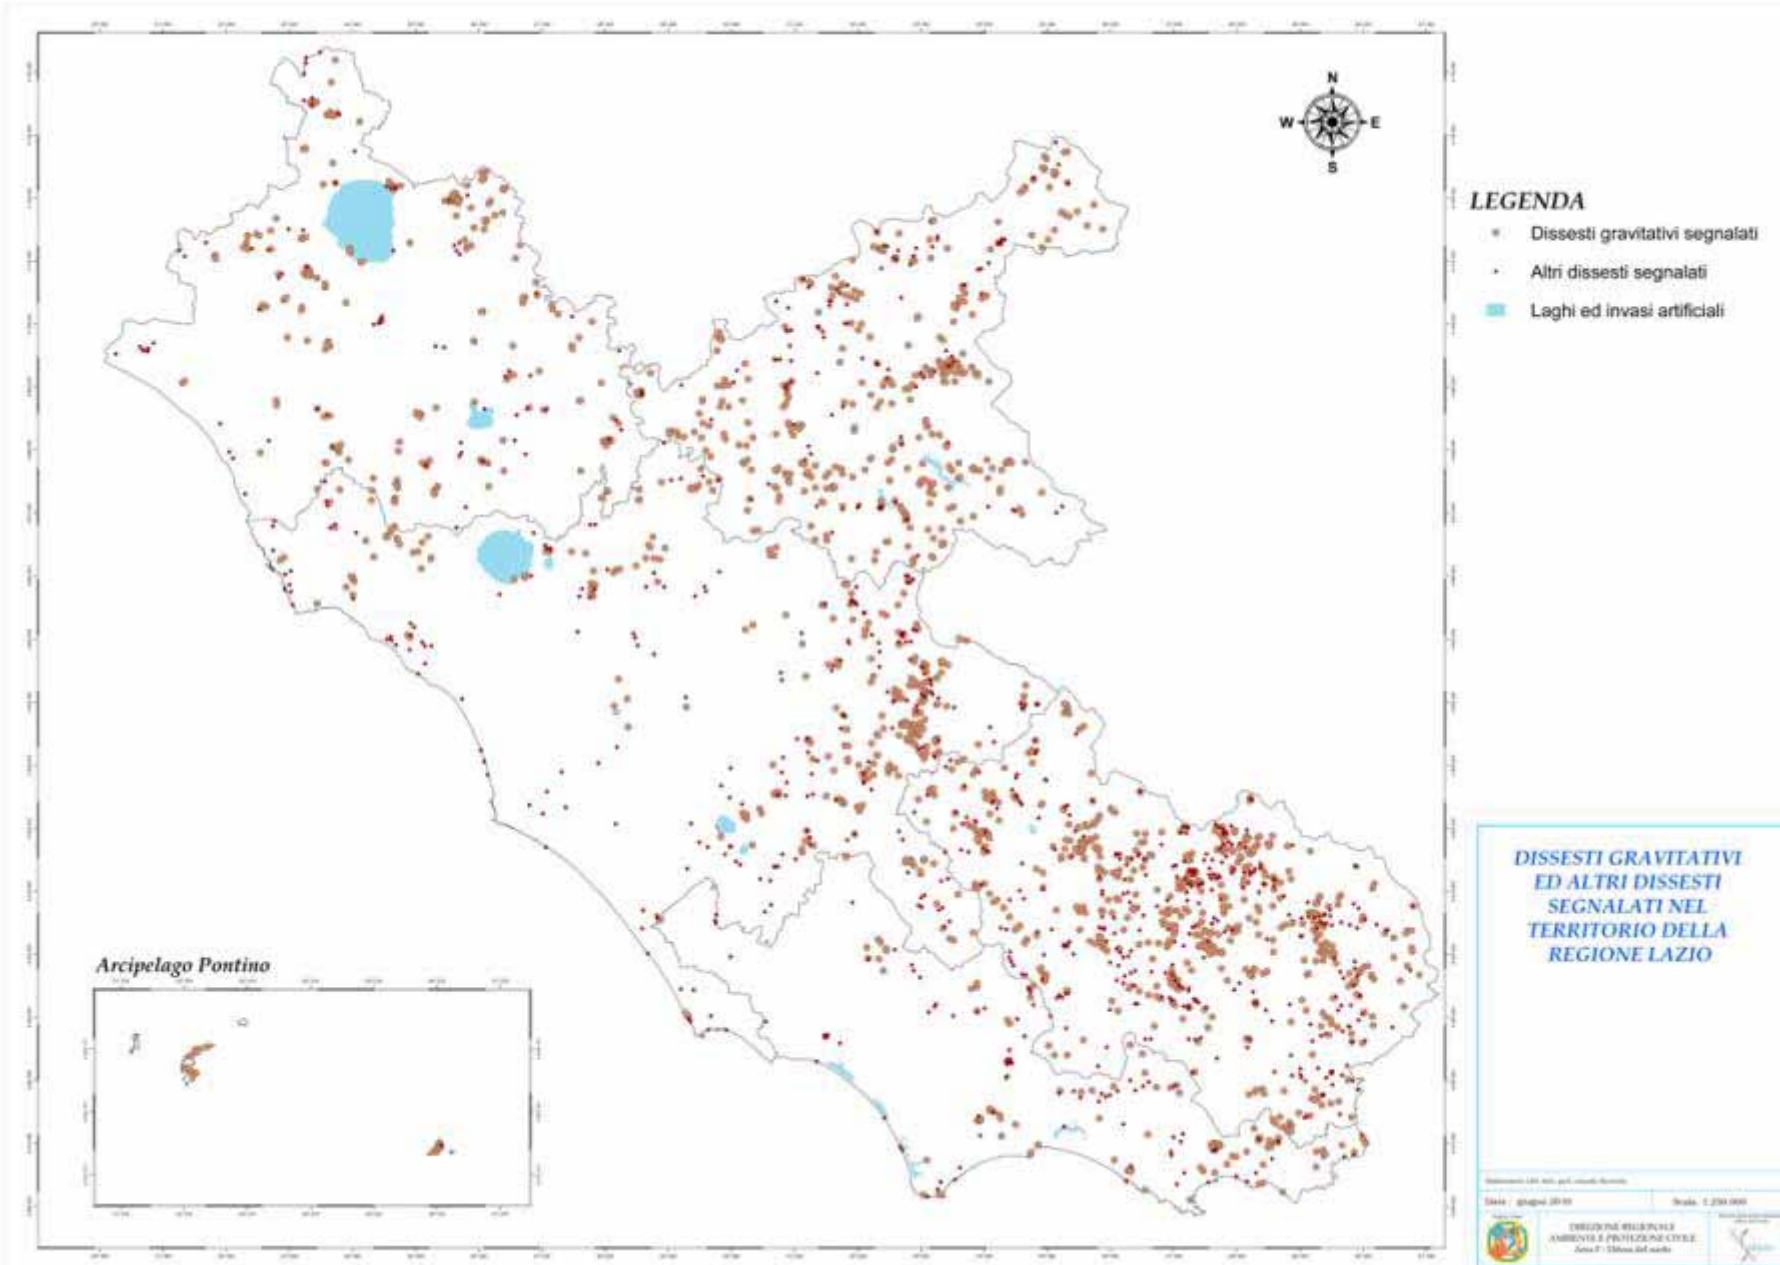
N
W
E
S

LEGENDA
Dissesti gravitativi segnalati
Altri dissesti segnalati
Laghi ed invasi artificiali

Arcipelago Pontino

DISSESTI GRAVITATIVI ED ALTRI DISSESTI SEGNALATI NEL TERRITORIO DELLA REGIONE LAZIO

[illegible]
Data: giugno 2010
Scala: 1:250.000
DIREZIONE REGIONALE AMBIENTE E PROTEZIONE CIVILE
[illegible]